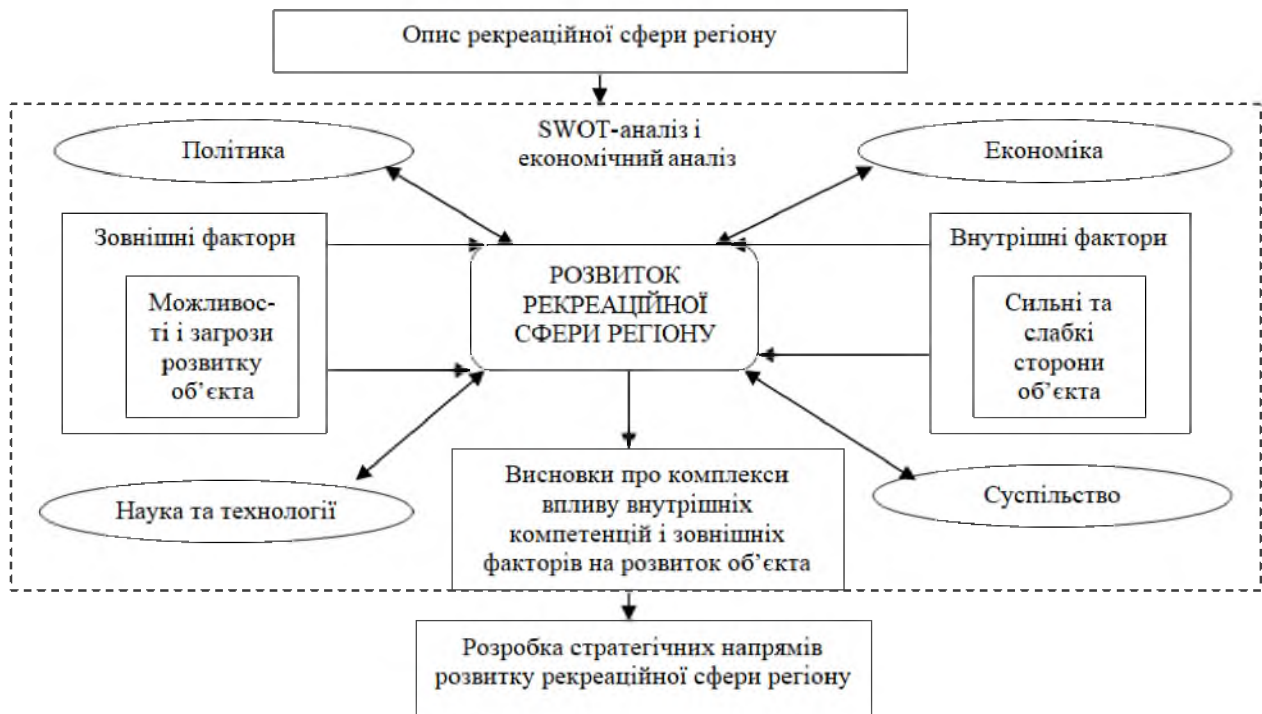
Опис рекреаційної сфери регіону

SWOT-аналіз і економічний аналіз

Політика

Економіка

Зовнішні фактори

Можливості і загрози розвитку об'єкта

РОЗВИТОК РЕКРЕАЦІЙНОЇ СФЕРИ РЕГІОНУ

Внутрішні фактори

Сильні та слабкі сторони об'єкта

Наука та технології

Висновки про комплекси впливу внутрішніх компетенцій і зовнішніх факторів на розвиток об'єкта

Суспільство

Розробка стратегічних напрямів розвитку рекреаційної сфери регіону